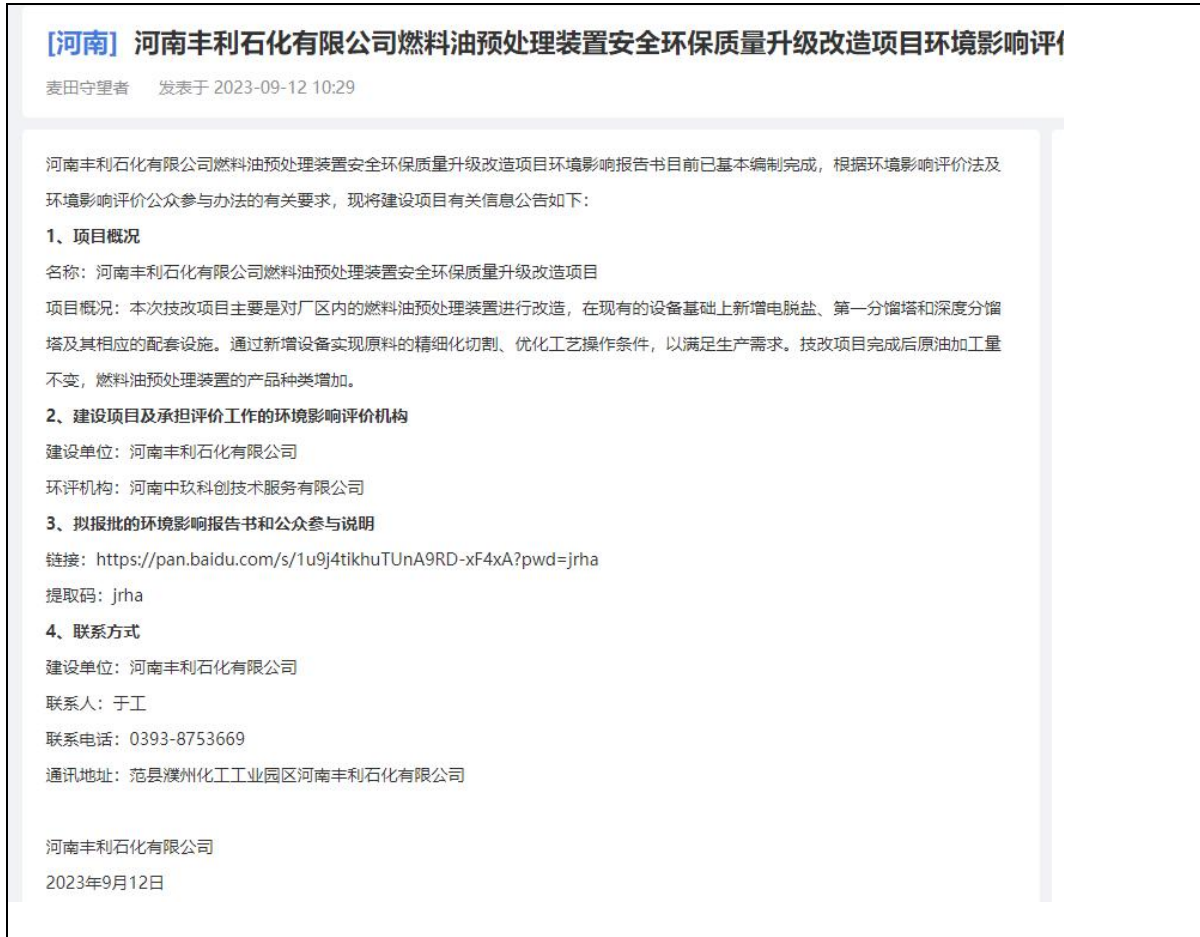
[河南] 河南丰利石化有限公司燃料油预处理装置安全环保质量升级改造项目环境影响评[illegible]

麦田守望者　发表于 2023-09-12 10:29

河南丰利石化有限公司燃料油预处理装置安全环保质量升级改造项目环境影响报告书目前已基本编制完成，根据环境影响评价法及环境影响评价公众参与办法的有关要求，现将建设项目有关信息公告如下：

1、项目概况

名称：河南丰利石化有限公司燃料油预处理装置安全环保质量升级改造项目

项目概况：本次技改项目主要是对厂区内的燃料油预处理装置进行改造，在现有的设备基础上新增电脱盐、第一分馏塔和深度分馏塔及其相应的配套设施。通过新增设备实现原料的精细化切割、优化工艺操作条件，以满足生产需求。技改项目完成后原油加工量不变，燃料油预处理装置的产品种类增加。

2、建设项目及承担评价工作的环境影响评价机构

建设单位：河南丰利石化有限公司

环评机构：河南中玖科创技术服务有限公司

3、拟报批的环境影响报告书和公众参与说明

链接：https://pan.baidu.com/s/1u9j4tikhuTUnA9RD-xF4xA?pwd=jrha

提取码：jrha

4、联系方式

建设单位：河南丰利石化有限公司

联系人：于工

联系电话：0393-8753669

通讯地址：范县濮州化工工业园区河南丰利石化有限公司

河南丰利石化有限公司

2023年9月12日